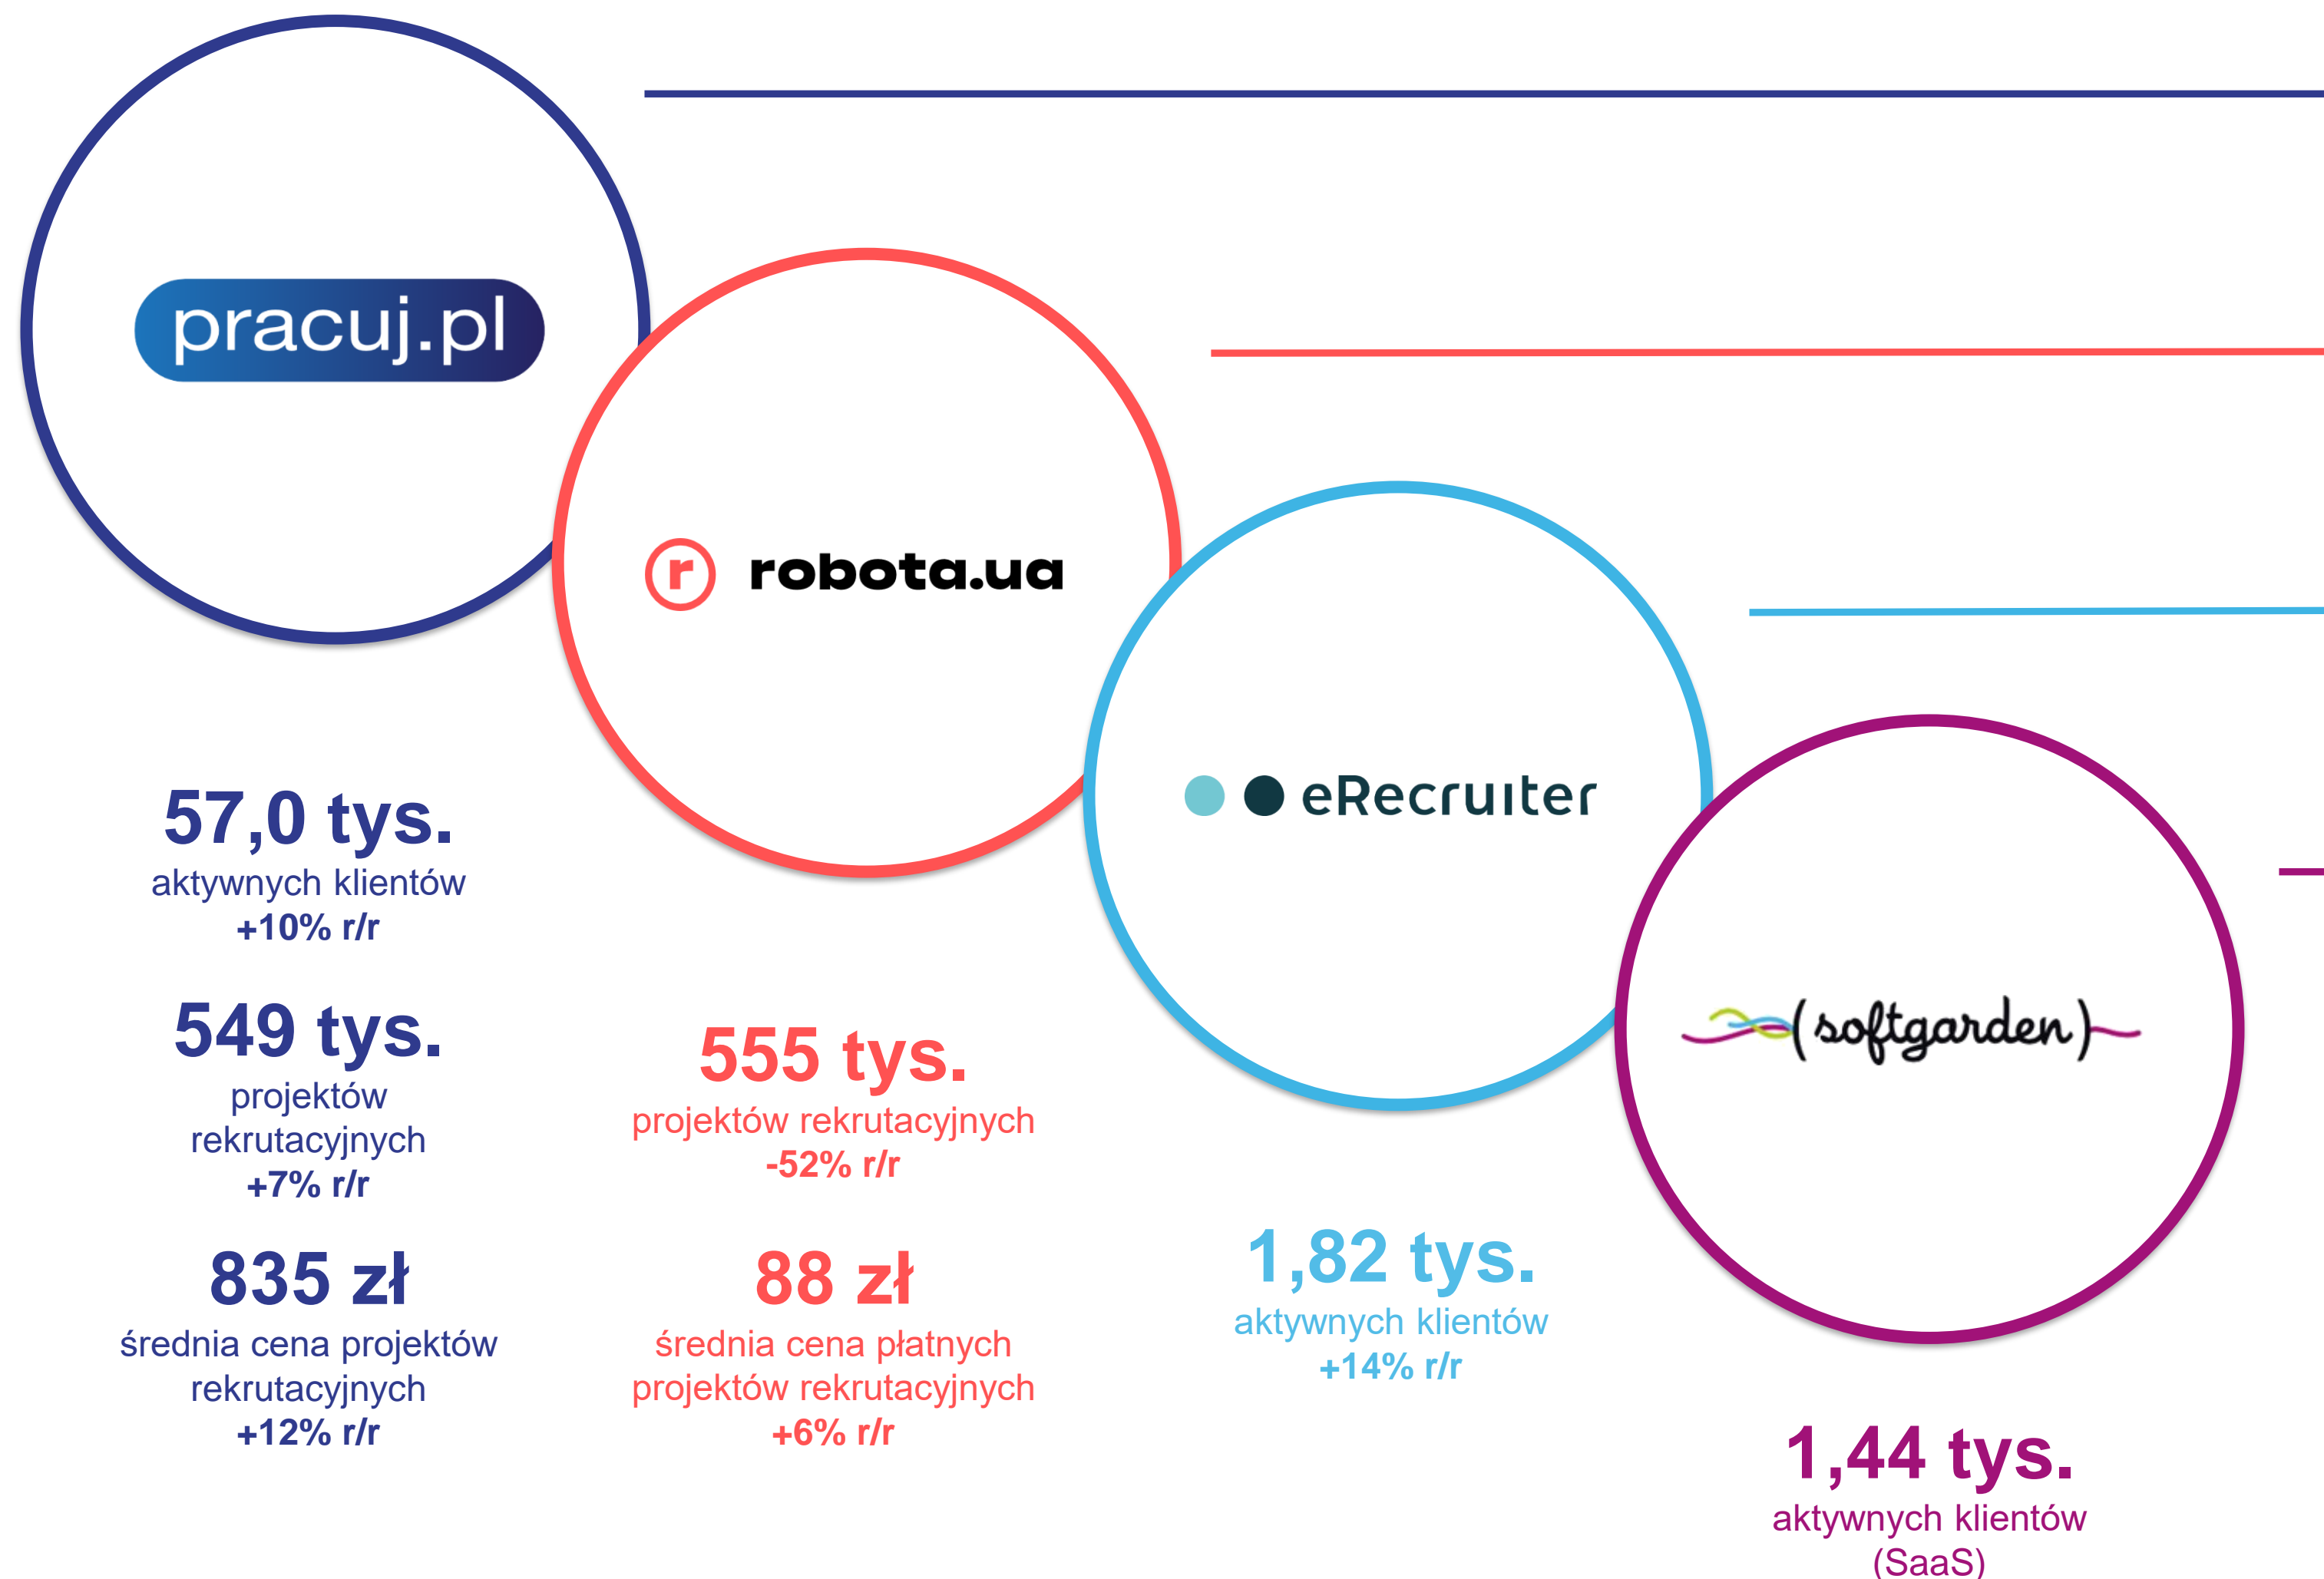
pracuj.pl

robota.ua

eRecruiter

(softgarden)

57,0 tys.
aktywnych klientów
+10% r/r

549 tys.
projektów rekrutacyjnych
+7% r/r

835 zł
średnia cena projektów rekrutacyjnych
+12% r/r

555 tys.
projektów rekrutacyjnych
-52% r/r

88 zł
średnia cena płatnych projektów rekrutacyjnych
+6% r/r

1,82 tys.
aktywnych klientów
+14% r/r

1,44 tys.
aktywnych klientów
(SaaS)